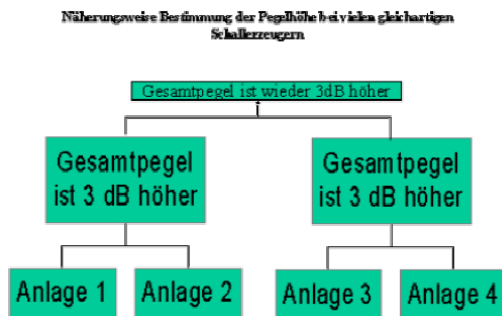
Näherungsweise Bestimmung der Pegelhöhe bei vielen gleichartigen Schallerzeugern

Gesamtpegel ist wieder 3dB höher

Gesamtpegel ist 3 dB höher

Gesamtpegel ist 3 dB höher

Anlage 1

Anlage 2

Anlage 3

Anlage 4